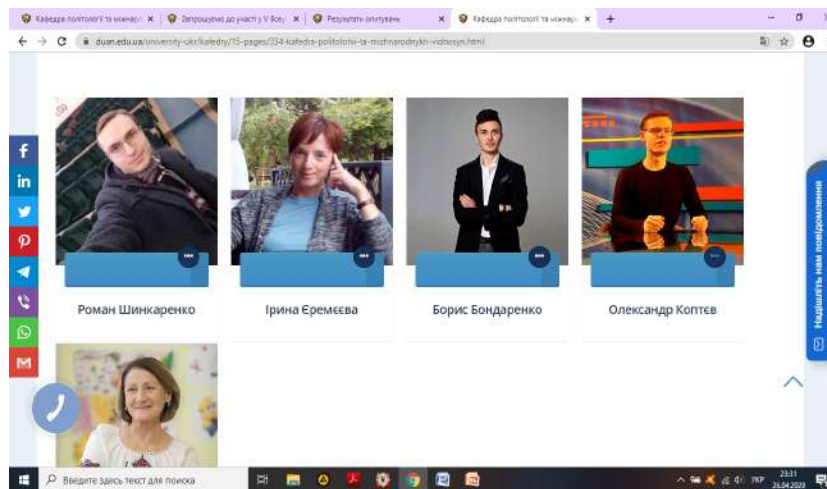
Кафедра політології та міжнар × | Запрошуємо до участі у V Всеу × | Результати опитування × | Кафедра політології та міжнар × | +

duan.edu.ua/university-ukr/kafedry/15-pages/334-kafedra-politolohii-ta-mizhnarodnykh-vidnosyn.html

Роман Шинкаренко

Ірина Єремєєва

Борис Бондаренко

Олександр Коптєв

Надішліть нам повідомлення

Введите здесь текст для поиска

УКР 23:31 26.04.2020